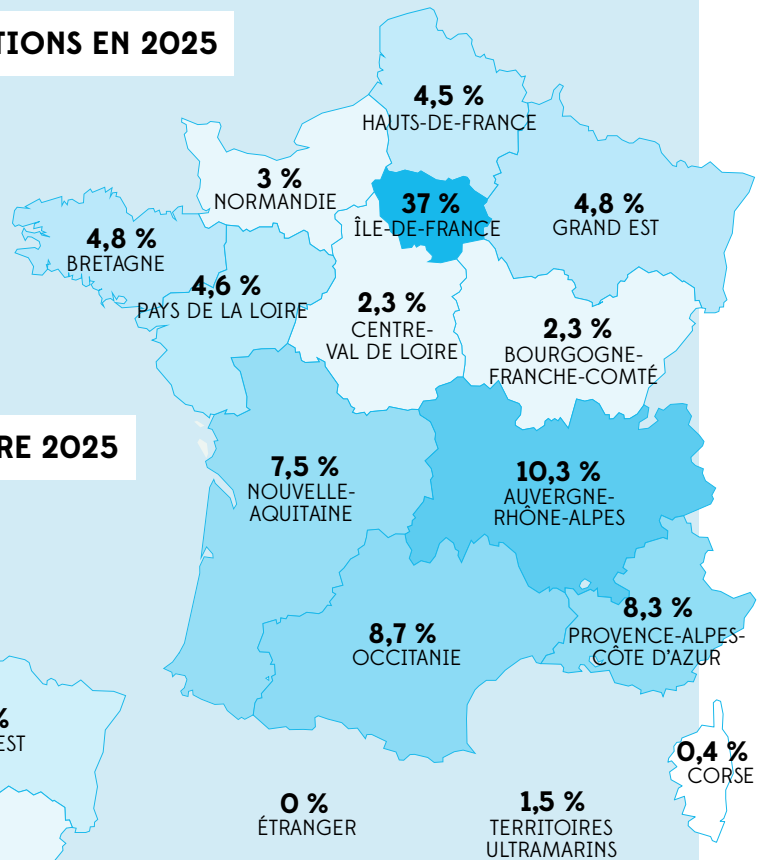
TIONS EN 2025

4,5 %
HAUTS-DE-FRANCE

3 %
NORMANDIE

37 %
ÎLE-DE-FRANCE

4,8 %
GRAND EST

4,8 %
BRETAGNE

4,6 %
PAYS DE LA LOIRE

2,3 %
CENTRE-VAL DE LOIRE

2,3 %
BOURGOGNE-FRANCHE-COMTÉ

RE 2025

7,5 %
NOUVELLE-AQUITAINE

10,3 %
AUVERGNE-RHÔNE-ALPES

8,3 %
PROVENCE-ALPES-CÔTE D'AZUR

8,7 %
OCCITANIE

%
EST

0,4 %
CORSE

0 %
ÉTRANGER

1,5 %
TERRITOIRES ULTRAMARINS